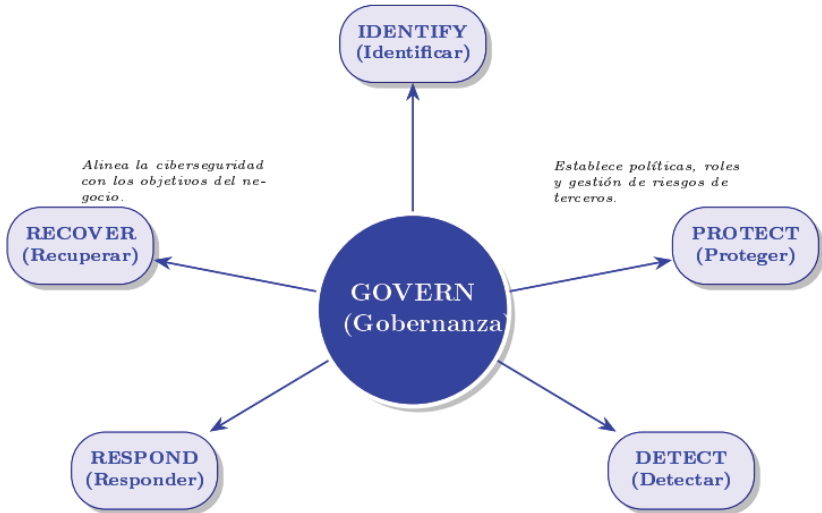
IDENTIFY
(Identificar)

Alinea la ciberseguridad con los objetivos del negocio.

Establece políticas, roles y gestión de riesgos de terceros.

RECOVER
(Recuperar)

GOVERN
(Gobernanza)

PROTECT
(Proteger)

RESPOND
(Responder)

DETECT
(Detectar)